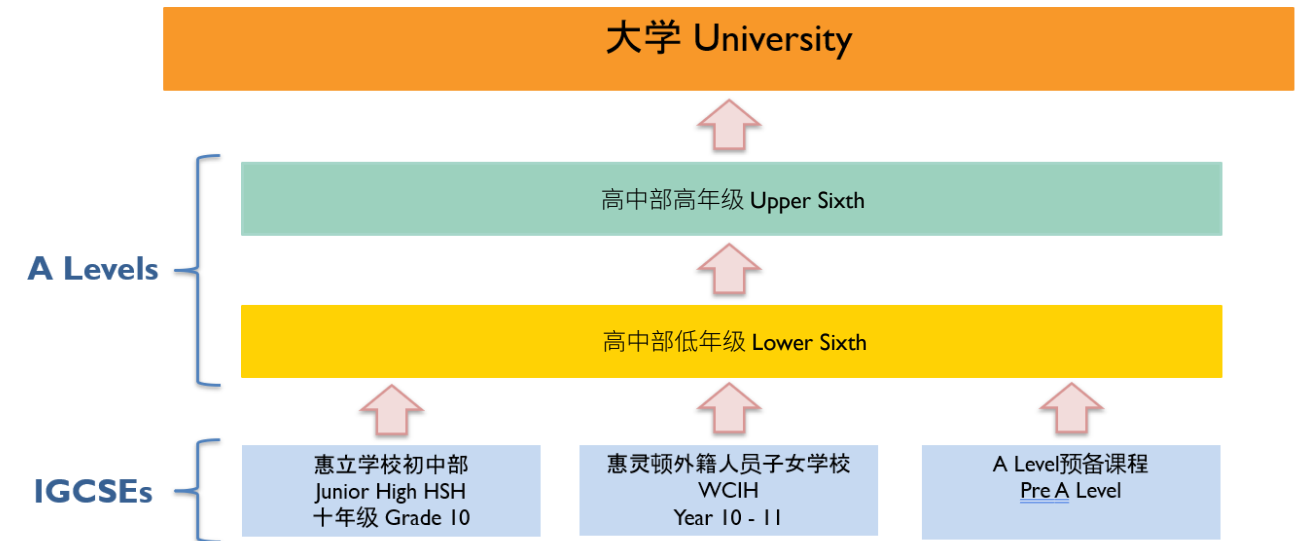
大学 University

高中部高年级 Upper Sixth

A Levels

高中部低年级 Lower Sixth

惠立学校初中部
Junior High HSH
十年级 Grade 10

惠灵顿外籍人员子女学校
WCIH
Year 10 - 11

A Level预备课程
Pre A Level

IGCSEs